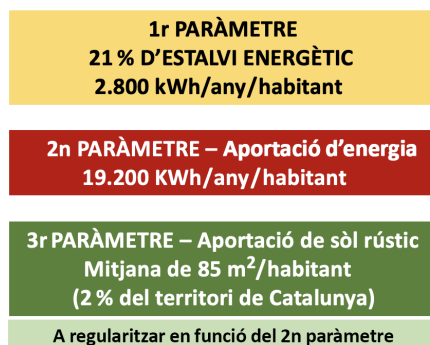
1r PARÀMETRE
21 % D'ESTALVI ENERGÈTIC
2.800 kWh/any/habitant

2n PARÀMETRE – Aportació d'energia
19.200 KWh/any/habitant

3r PARÀMETRE – Aportació de sòl rústic
Mitjana de 85 $m^2$/habitant
(2 % del territori de Catalunya)

A regularitzar en funció del 2n paràmetre